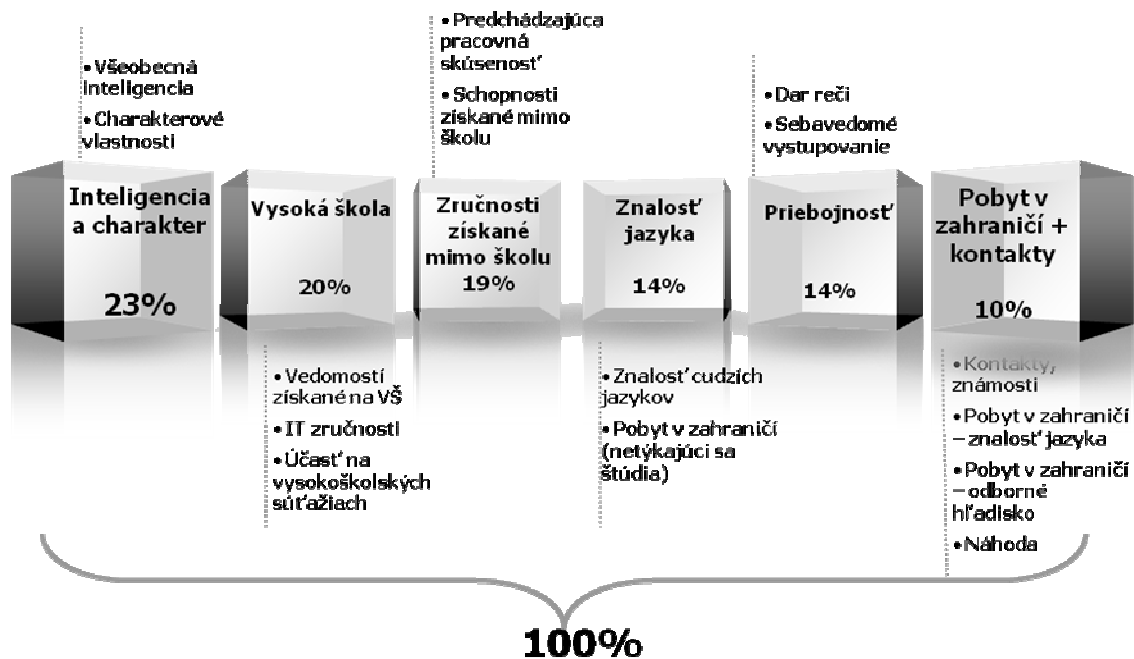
• Všeobecná inteligencia
• Charakterové vlastnosti

• Predchádzajúca pracovná skúsenosť
• Schopnosti získané mimo školu

• Dar reči
• Sebavedomé vystupovanie

Inteligencia a charakter
23%

Vysoká škola
20%

Zručnosti získané mimo školu
19%

Znalosť jazyka
14%

Priebojnosť
14%

Pobyt v zahraničí + kontakty
10%

• Vedomostí získané na VŠ
• IT zručnosti
• Účasť na vysokoškolských súťažiach

• Znalosť cudzích jazykov
• Pobyt v zahraničí (netýkajúci sa štúdia)

• Kontakty, známosti
• Pobyt v zahraničí – znalosť jazyka
• Pobyt v zahraničí – odborné hľadisko
• Náhoda

100%